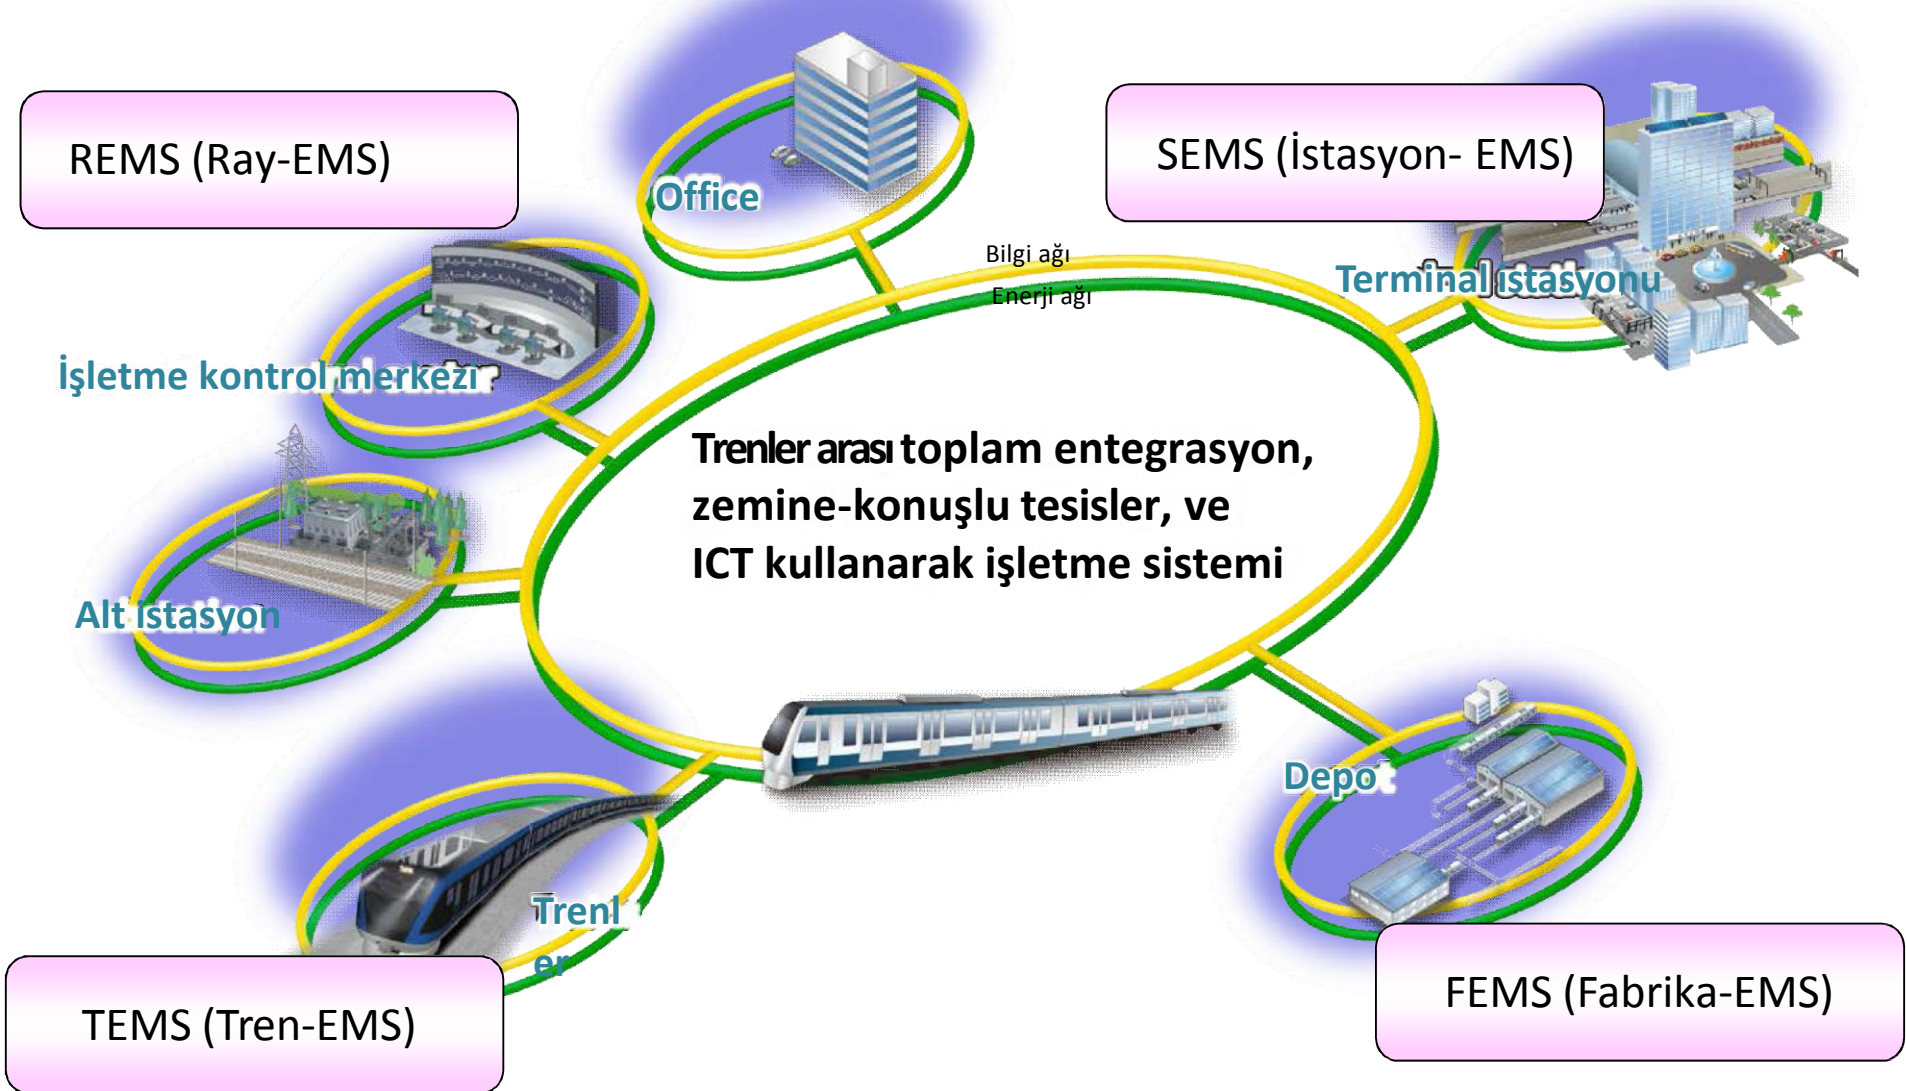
REMS (Ray-EMS)

Office

SEMS (İstasyon- EMS)

Bilgi ağı

Enerji ağı

Terminal istasyonu

İşletme kontrol merkezi

Trenler arası toplam entegrasyon, zemine-konuşlu tesisler, ve ICT kullanarak işletme sistemi

Alt istasyon

Depo

Trenler

TEMS (Tren-EMS)

FEMS (Fabrika-EMS)